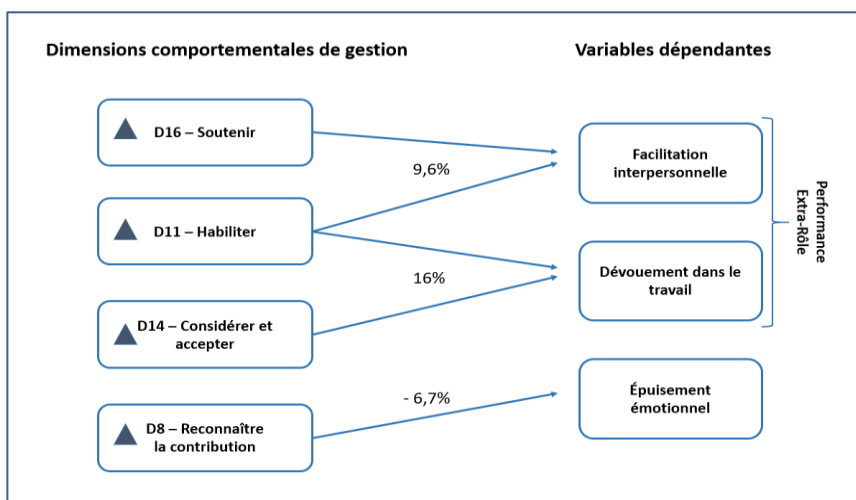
Dimensions comportementales de gestion

Variables dépendantes

D16 – Soutenir

D11 – Habiliter

D14 – Considérer et accepter

D8 – Reconnaître la contribution

9,6%

16%

- 6,7%

Facilitation interpersonnelle

Dévouement dans le travail

Épuisement émotionnel

Performance Extra-Rôle